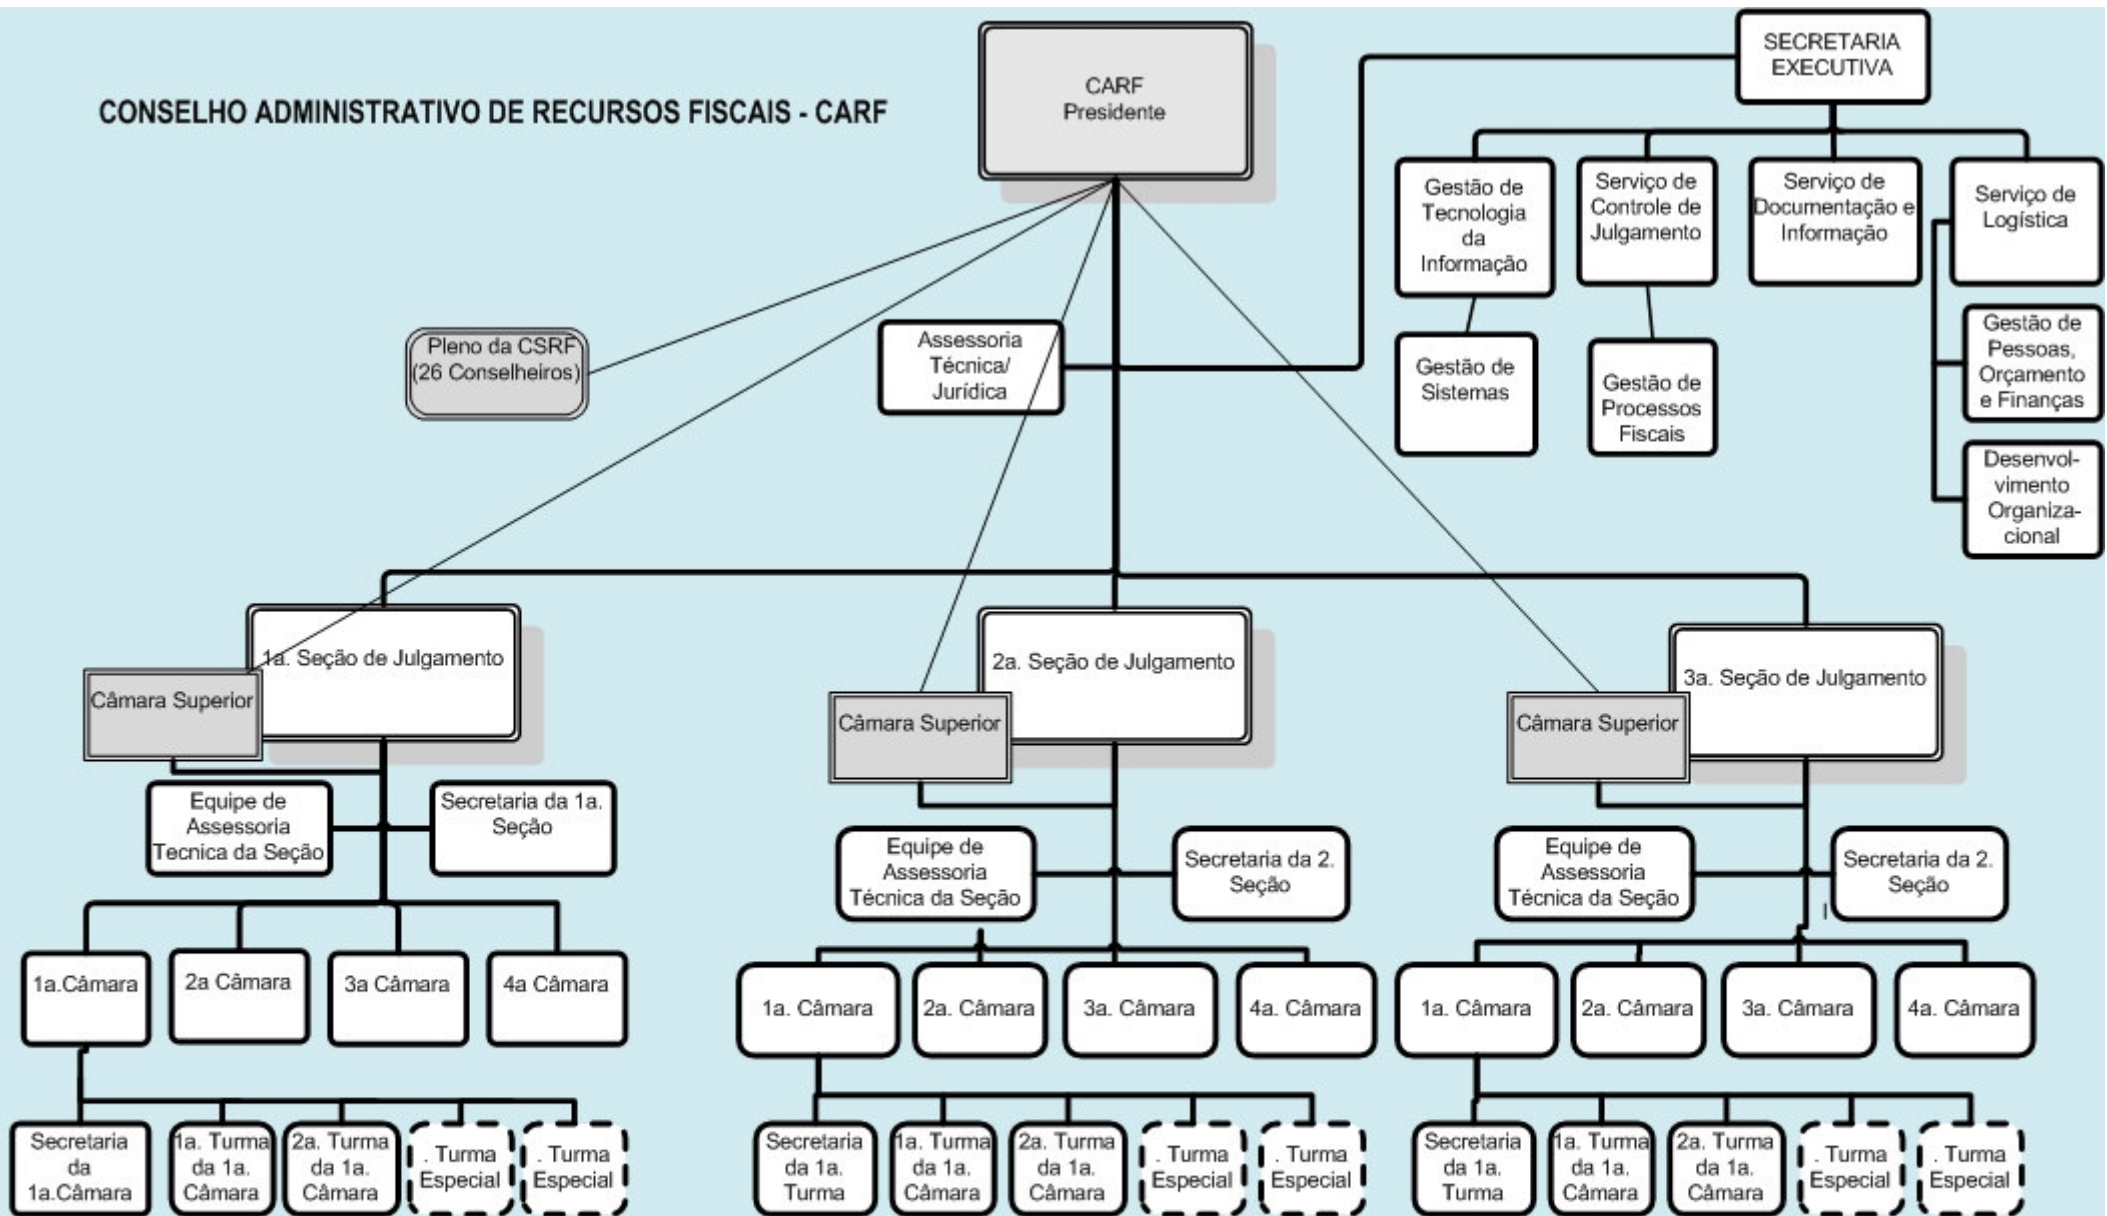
CONSELHO ADMINISTRATIVO DE RECURSOS FISCAIS - CARF

CARF
Presidente

SECRETARIA EXECUTIVA

Gestão de Tecnologia da Informação

Serviço de Controle de Julgamento

Serviço de Documentação e Informação

Serviço de Logística

Gestão de Sistemas

Gestão de Processos Fiscais

Gestão de Pessoas, Orçamento e Finanças

Desenvolvimento Organizacional

Pleno da CSRF (26 Conselheiros)

Assessoria Técnica/ Jurídica

1a. Seção de Julgamento

Câmara Superior

Equipe de Assessoria Tecnica da Seção

Secretaria da 1a. Seção

1a.Câmara

2a Câmara

3a Câmara

4a Câmara

Secretaria da 1a.Câmara

1a. Turma da 1a. Câmara

2a. Turma da 1a. Câmara

. Turma Especial

. Turma Especial

2a. Seção de Julgamento

Câmara Superior

Equipe de Assessoria Técnica da Seção

Secretaria da 2. Seção

1a. Câmara

2a. Câmara

3a. Câmara

4a. Câmara

Secretaria da 1a. Turma

1a. Turma da 1a. Câmara

2a. Turma da 1a. Câmara

. Turma Especial

. Turma Especial

3a. Seção de Julgamento

Câmara Superior

Equipe de Assessoria Técnica da Seção

Secretaria da 2. Seção

1a. Câmara

2a. Câmara

3a. Câmara

4a. Câmara

Secretaria da 1a. Turma

1a. Turma da 1a. Câmara

2a. Turma da 1a. Câmara

. Turma Especial

. Turma Especial